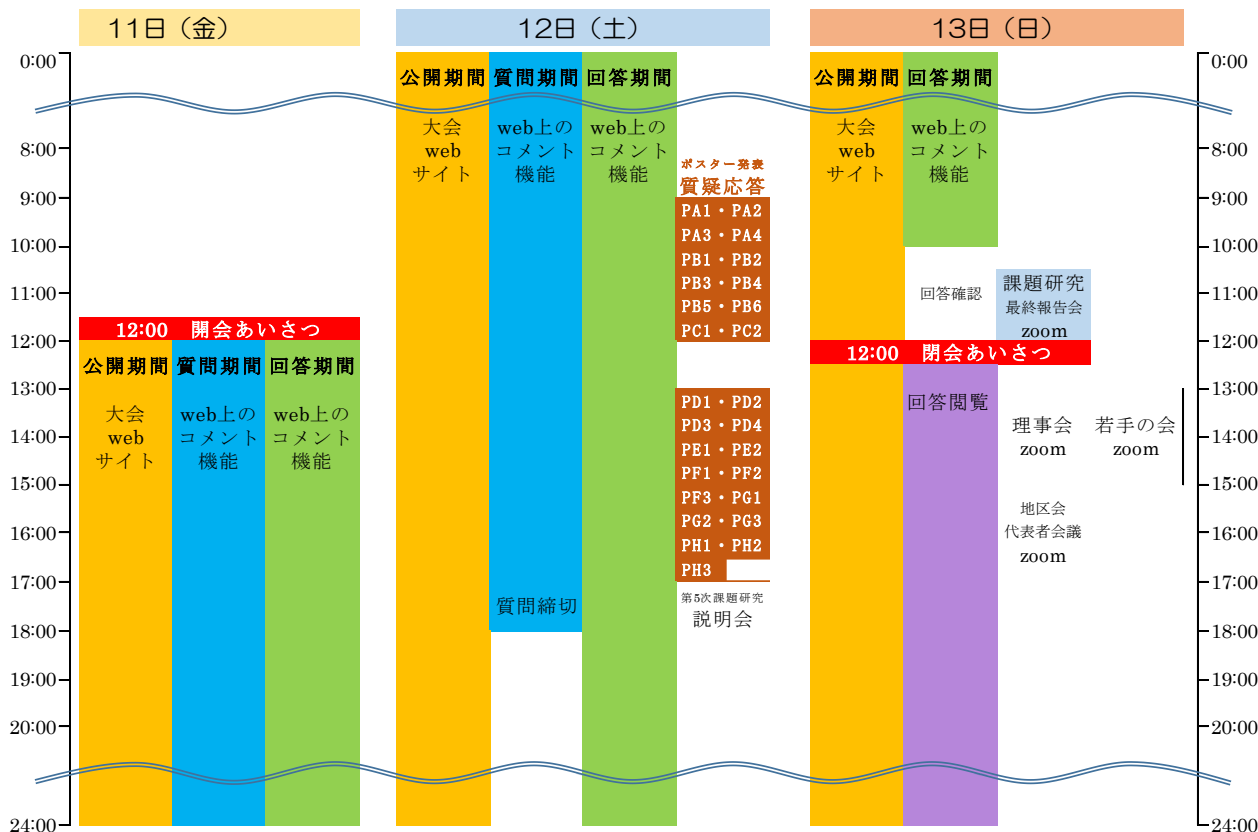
11日（金）

12日（土）

13日（日）

0:00
8:00
9:00
10:00
11:00
12:00
13:00
14:00
15:00
16:00
17:00
18:00
19:00
20:00
24:00

12:00　開会あいさつ

公開期間
大会 web サイト

質問期間
web上の コメント 機能

回答期間
web上の コメント 機能

公開期間
大会 web サイト

質問期間
web上の コメント 機能

質問締切

回答期間
web上の コメント 機能

ポスター発表
質疑応答

PA1・PA2
PA3・PA4
PB1・PB2
PB3・PB4
PB5・PB6
PC1・PC2

PD1・PD2
PD3・PD4
PE1・PE2
PF1・PF2
PF3・PG1
PG2・PG3
PH1・PH2
PH3

第5次課題研究
説明会

公開期間
大会 web サイト

回答期間
web上の コメント 機能

回答確認

課題研究
最終報告会
zoom

12:00　閉会あいさつ

回答閲覧

理事会
zoom

若手の会
zoom

地区会
代表者会議
zoom

0:00
8:00
9:00
10:00
11:00
12:00
13:00
14:00
15:00
16:00
17:00
18:00
19:00
20:00
24:00